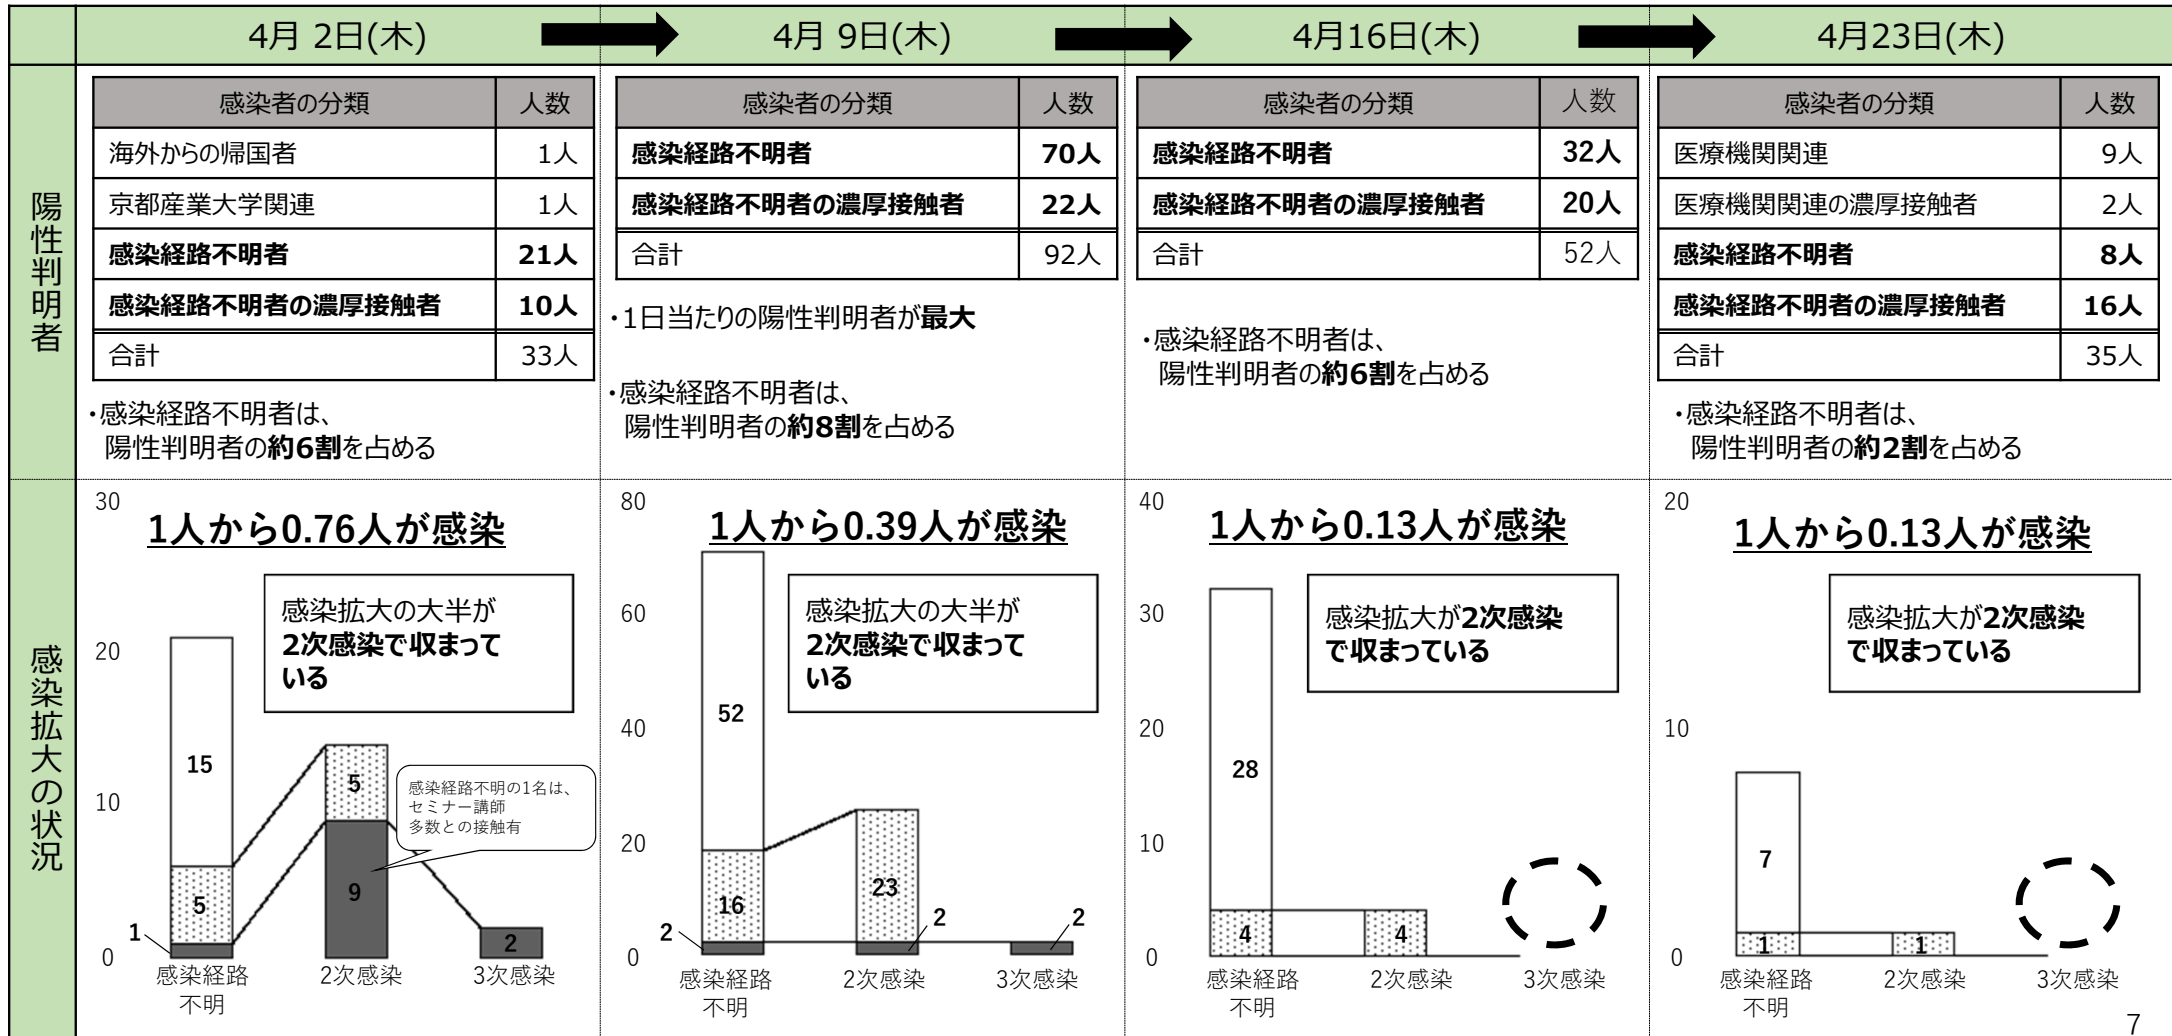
4月 2日(木)

4月 9日(木)

4月16日(木)

4月23日(木)

陽性判明者

| 感染者の分類 | 人数 |
|---|---|
| 海外からの帰国者 | 1人 |
| 京都産業大学関連 | 1人 |
| **感染経路不明者** | **21人** |
| **感染経路不明者の濃厚接触者** | **10人** |
| 合計 | 33人 |

・感染経路不明者は、陽性判明者の**約6割**を占める

| 感染者の分類 | 人数 |
|---|---|
| **感染経路不明者** | **70人** |
| **感染経路不明者の濃厚接触者** | **22人** |
| 合計 | 92人 |

・1日当たりの陽性判明者が**最大**

・感染経路不明者は、陽性判明者の**約8割**を占める

| 感染者の分類 | 人数 |
|---|---|
| **感染経路不明者** | **32人** |
| **感染経路不明者の濃厚接触者** | **20人** |
| 合計 | 52人 |

・感染経路不明者は、陽性判明者の**約6割**を占める

| 感染者の分類 | 人数 |
|---|---|
| 医療機関関連 | 9人 |
| 医療機関関連の濃厚接触者 | 2人 |
| **感染経路不明者** | **8人** |
| **感染経路不明者の濃厚接触者** | **16人** |
| 合計 | 35人 |

・感染経路不明者は、陽性判明者の**約2割**を占める

感染拡大の状況

30 20 10 0
**1人から0.76人が感染**
感染拡大の大半が**2次感染で収まっている**
15 5 1 5 9 2
感染経路不明の1名は、セミナー講師多数との接触有
感染経路不明 2次感染 3次感染

80 60 40 20 0
**1人から0.39人が感染**
感染拡大の大半が**2次感染で収まっている**
52 16 2 23 2 2
感染経路不明 2次感染 3次感染

40 30 20 10 0
**1人から0.13人が感染**
感染拡大が**2次感染で収まっている**
28 4 4
感染経路不明 2次感染 3次感染

20 10 0
**1人から0.13人が感染**
感染拡大が**2次感染で収まっている**
7 1 1
感染経路不明 2次感染 3次感染

7